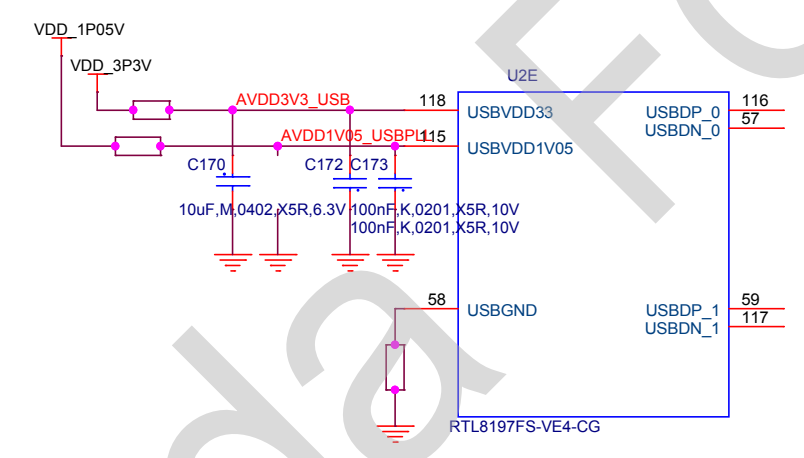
VDD_1P05V

VDD_3P3V

AVDD3V3_USB

AVDD1V05_USBPLL

118

115

U2E

USBVDD33

USBVDD1V05

USBDP_0

USBDN_0

116

57

C170

C172

C173

10uF,M,0402,X5R,6.3V

100nF,K,0201,X5R,10V

100nF,K,0201,X5R,10V

58

USBGND

USBDP_1

USBDN_1

59

117

RTL8197FS-VE4-CG